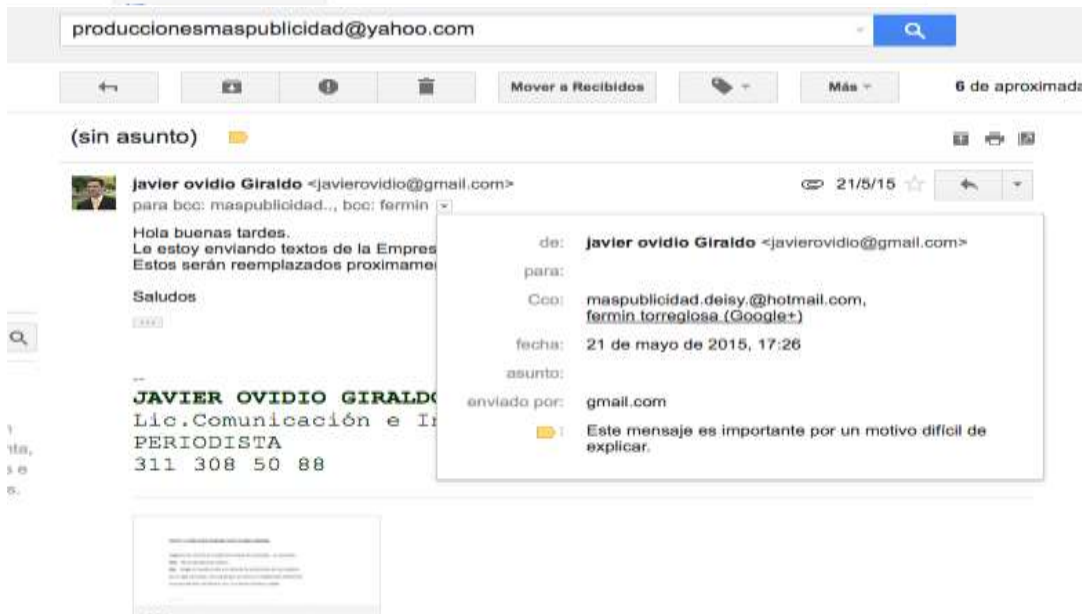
produccionesmaspublicidad@yahoo.com

Mover a Recibidos

Más

6 de aproximada

(sin asunto)

javier ovidio Giraldo <javierovidio@gmail.com>

para bcc: maspublicidad.., bcc: fermin

21/5/15

Hola buenas tardes.
Le estoy enviando textos de la Empres
Estos serán reemplazados proximame

Saludos

...

--
JAVIER OVIDIO GIRALDO
Lic.Comunicación e In
PERIODISTA
311 308 50 88

de: javier ovidio Giraldo <javierovidio@gmail.com>

para:

Cco: maspublicidad.deisy.@hotmail.com, fermin torregiosa (Google+)

fecha: 21 de mayo de 2015, 17:26

asunto:

enviado por: gmail.com

Este mensaje es importante por un motivo difícil de explicar.

nta,
s e
s.